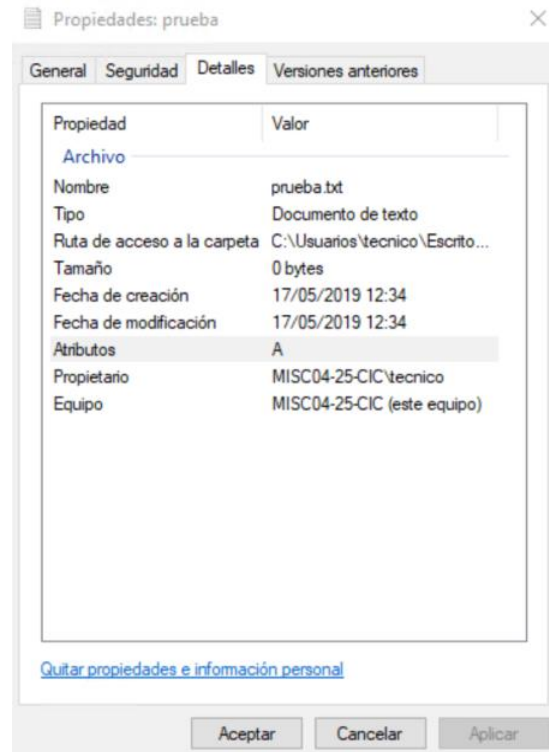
Propiedades: prueba

General | Seguridad | Detalles | Versiones anteriores

| Propiedad | Valor |
|---|---|
| Archivo | |
| Nombre | prueba.txt |
| Tipo | Documento de texto |
| Ruta de acceso a la carpeta | C:\Usuarios\tecnico\Escrito... |
| Tamaño | 0 bytes |
| Fecha de creación | 17/05/2019 12:34 |
| Fecha de modificación | 17/05/2019 12:34 |
| Atributos | A |
| Propietario | MISC04-25-CIC\tecnico |
| Equipo | MISC04-25-CIC (este equipo) |

Quitar propiedades e información personal

Aceptar | Cancelar | Aplicar